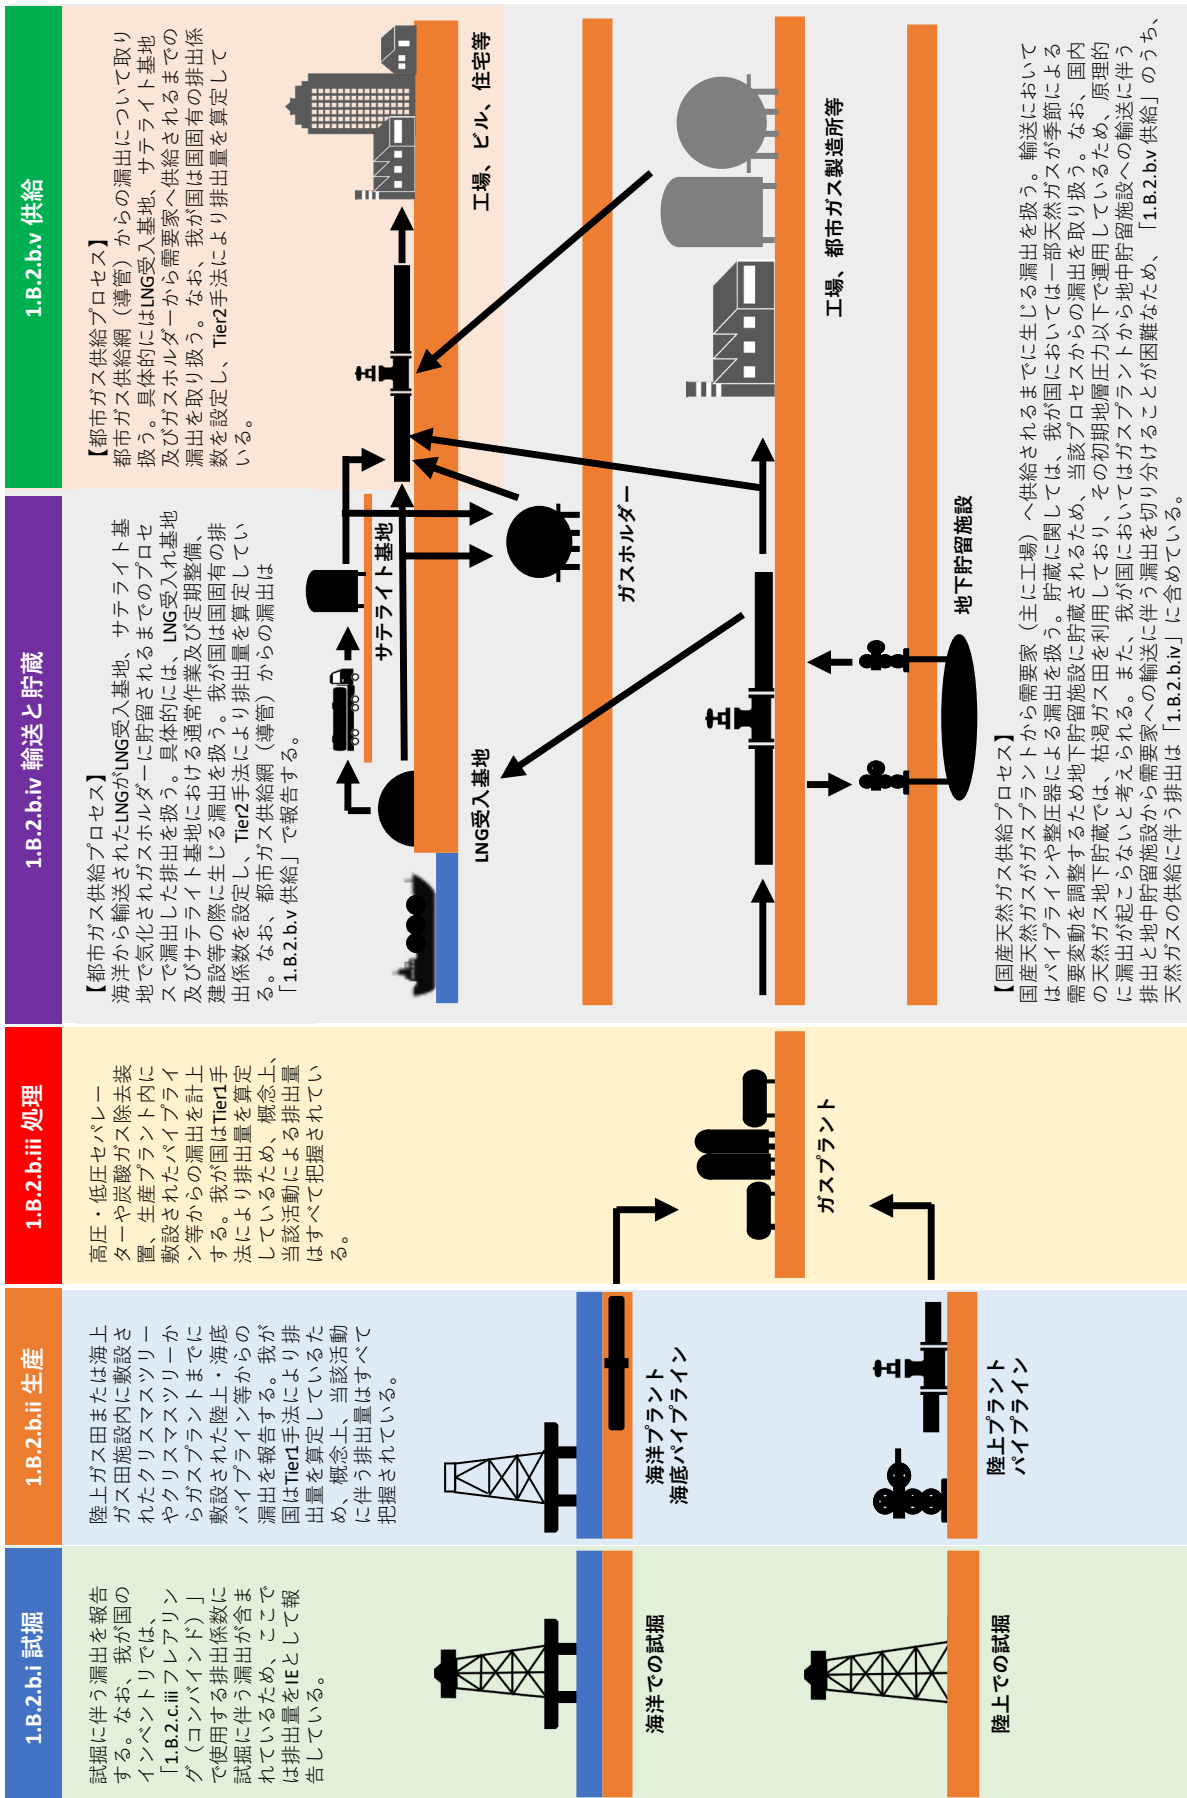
1.B.2.b.i 試掘

試掘に伴う漏出を報告する。なお、我が国のインベントリでは、「1.B.2.c.iii フレアリング（コンバインド）」で使用する排出係数に試掘に伴う漏出が含まれているため、ここでは排出量をIEとして報告している。

海洋での試掘

陸上での試掘

1.B.2.b.ii 生産

陸上ガス田または海上ガス田施設内に敷設されたクリスマスツリーやクリスマスツリーからガスプラントまでに敷設された陸上・海底パイプライン等からの漏出を報告する。我が国はTier1手法により排出量を算定しているため、概念上、当該活動に伴う排出量はすべて把握されている。

海洋プラント
海底パイプライン

陸上プラント
パイプライン

1.B.2.b.iii 処理

高圧・低圧セパレーターや炭酸ガス除去装置、生産プラント内に敷設されたパイプライン等からの漏出を計上する。我が国はTier1手法により排出量を算定しているため、概念上、当該活動による排出量はすべて把握されている。

ガスプラント

1.B.2.b.iv 輸送と貯蔵

【都市ガス供給プロセス】
海洋から輸送されたLNGがLNG受入基地、サテライト基地で気化されガスホルダーに貯留されるまでのプロセスで漏出した排出を扱う。具体的には、LNG受入れ基地及びサテライト基地における通常作業及び定期整備、建設等の際に生じる漏出を扱う。我が国は固有の排出係数を設定し、Tier2手法により排出量を算定している。なお、都市ガス供給網（導管）からの漏出は「1.B.2.b.v 供給」で報告する。

LNG受入基地

サテライト基地

ガスホルダー

地下貯留施設

【国産天然ガス供給プロセス】
国産天然ガスがガスプラントから需要家（主に工場）へ供給されるまでに生じる漏出を扱う。輸送においてはパイプラインや整圧器による漏出を扱う。貯蔵に関しては、我が国においては一部天然ガスが季節による需要変動を調整するため地下貯留施設に貯蔵されるため、当該プロセスからの漏出を取り扱う。なお、国内の天然ガス地下貯蔵では、枯渇ガス田を利用しており、その初期地層圧力以下で運用しているため、原理的に漏出が起こらないと考えられる。また、我が国においてはガスプラントから地中貯留施設への輸送に伴う排出と地中貯留施設から需要家への輸送に伴う漏出を切り分けることが困難なため、「1.B.2.b.v 供給」のうち、天然ガスの供給に伴う排出は「1.B.2.b.iv」に含めている。

1.B.2.b.v 供給

【都市ガス供給プロセス】
都市ガス供給網（導管）からの漏出について取り扱う。具体的にはLNG受入基地、サテライト基地及びガスホルダーから需要家へ供給されるまでの漏出を取り扱う。なお、我が国は固有の排出係数を設定し、Tier2手法により排出量を算定している。

工場、ビル、住宅等

工場、都市ガス製造所等